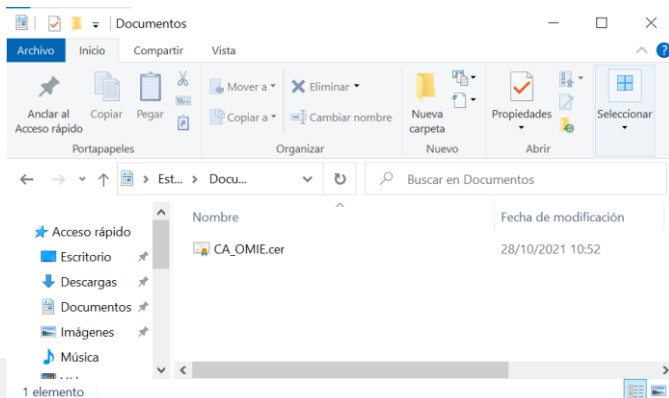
Documentos

Archivo Inicio Compartir Vista

Anclar al Acceso rápido
Copiar
Pegar
Portapapeles

Mover a
Copiar a
Eliminar
Cambiar nombre
Organizar

Nueva carpeta
Nuevo

Propiedades
Abrir

Seleccionar

Est... > Docu...

Buscar en Documentos

Acceso rápido
Escritorio
Descargas
Documentos
Imágenes
Música

Nombre
Fecha de modificación

CA_OMIE.cer
28/10/2021 10:52

1 elemento